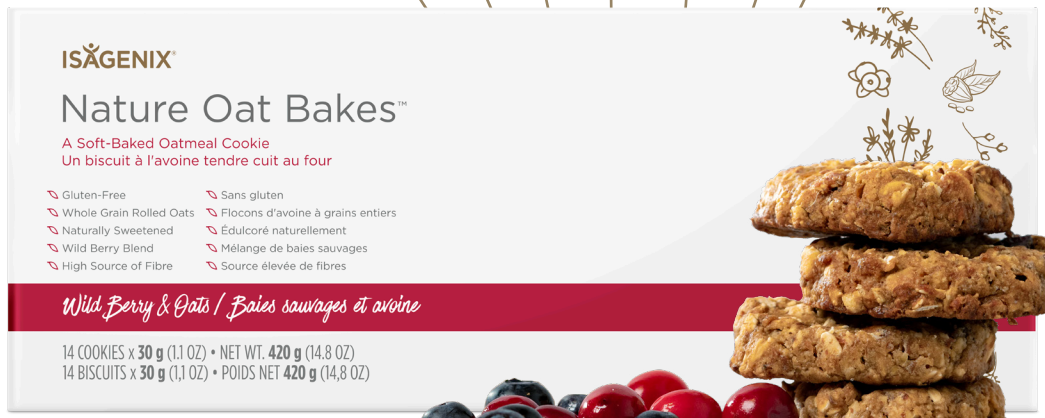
ISAGENIX®

Nature Oat Bakes™

A Soft-Baked Oatmeal Cookie
Un biscuit à l'avoine tendre cuit au four

Gluten-Free
Whole Grain Rolled Oats
Naturally Sweetened
Wild Berry Blend
High Source of Fibre

Sans gluten
Flocons d'avoine à grains entiers
Édulcoré naturellement
Mélange de baies sauvages
Source élevée de fibres

Wild Berry & Oats / Baies sauvages et avoine

14 COOKIES x 30 g (1.1 OZ) • NET WT. 420 g (14.8 OZ)
14 BISCUITS x 30 g (1,1 OZ) • POIDS NET 420 g (14,8 OZ)